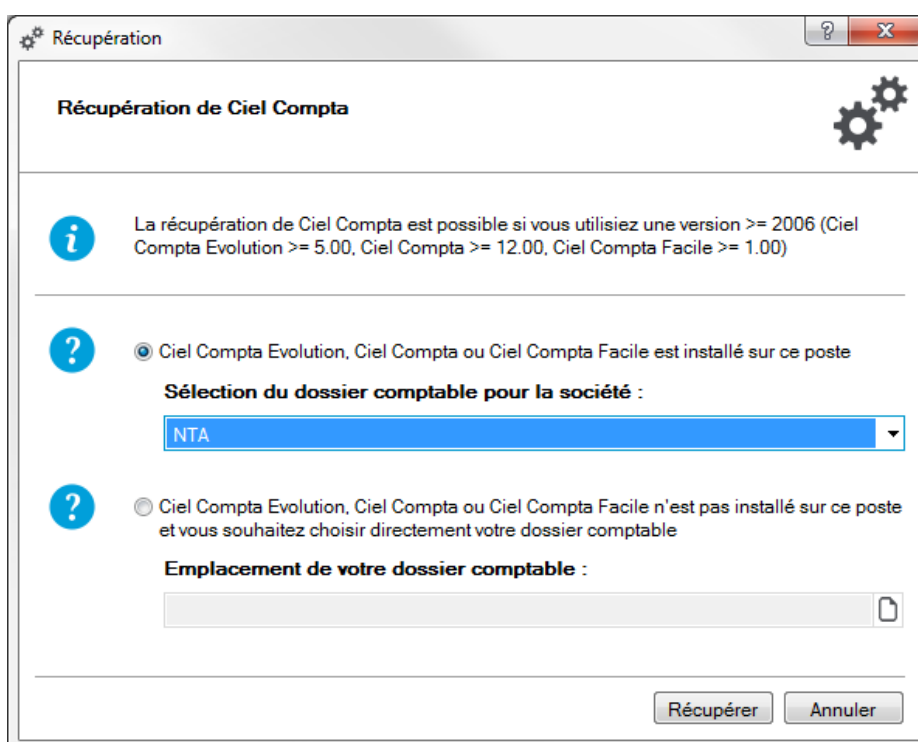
Récupération

?

x

Récupération de Ciel Compta

i

La récupération de Ciel Compta est possible si vous utilisiez une version >= 2006 (Ciel Compta Evolution >= 5.00, Ciel Compta >= 12.00, Ciel Compta Facile >= 1.00)

?

Ciel Compta Evolution, Ciel Compta ou Ciel Compta Facile est installé sur ce poste

Sélection du dossier comptable pour la société :

NTA

?

Ciel Compta Evolution, Ciel Compta ou Ciel Compta Facile n'est pas installé sur ce poste et vous souhaitez choisir directement votre dossier comptable

Emplacement de votre dossier comptable :

Récupérer

Annuler